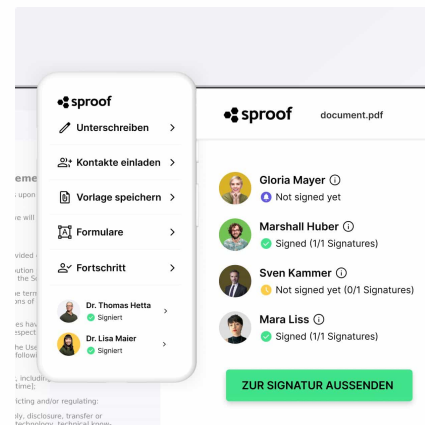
sproof
Unterschreiben
Kontakte einladen
Vorlage speichern
Formulare
Fortschritt
Dr. Thomas Hetta
Signiert
Dr. Lisa Maier
Signiert

sproof
document.pdf
Gloria Mayer
Not signed yet
Marshall Huber
Signed (1/1 Signatures)
Sven Kammer
Not signed yet (0/1 Signatures)
Mara Liss
Signed (1/1 Signatures)
ZUR SIGNATUR AUSSENDEN